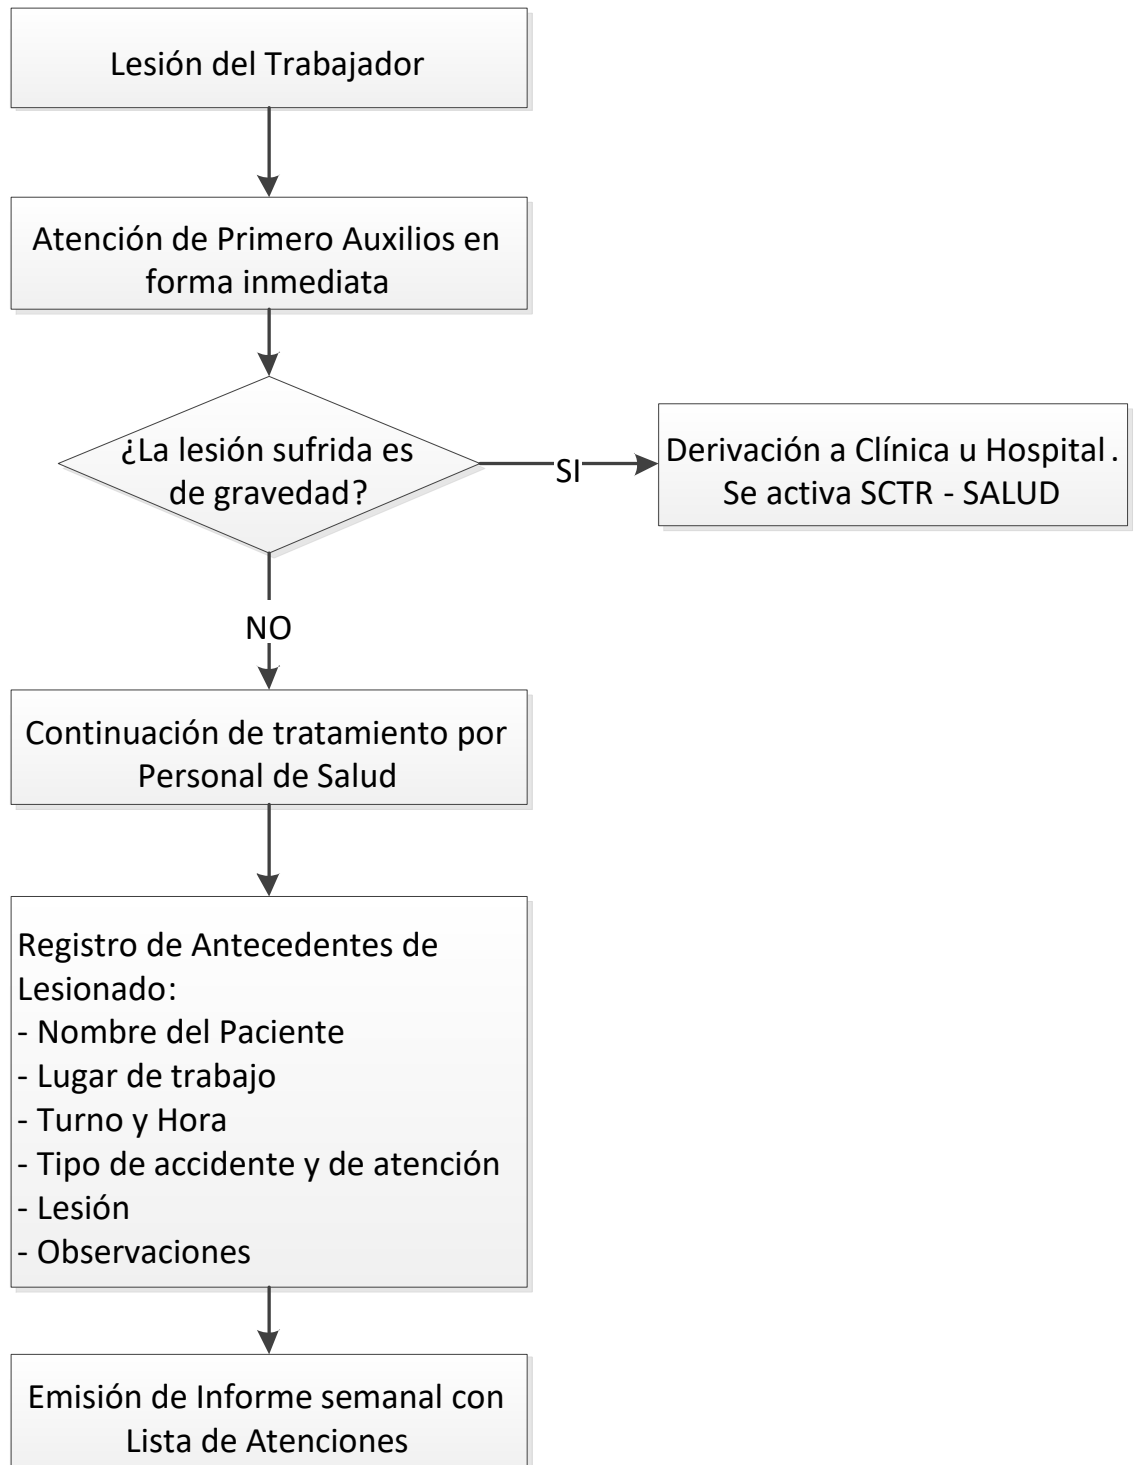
Lesión del Trabajador

Atención de Primero Auxilios en forma inmediata

¿La lesión sufrida es de gravedad?

SI

Derivación a Clínica u Hospital. Se activa SCTR - SALUD

NO

Continuación de tratamiento por Personal de Salud

Registro de Antecedentes de Lesionado:
- Nombre del Paciente
- Lugar de trabajo
- Turno y Hora
- Tipo de accidente y de atención
- Lesión
- Observaciones

Emisión de Informe semanal con Lista de Atenciones